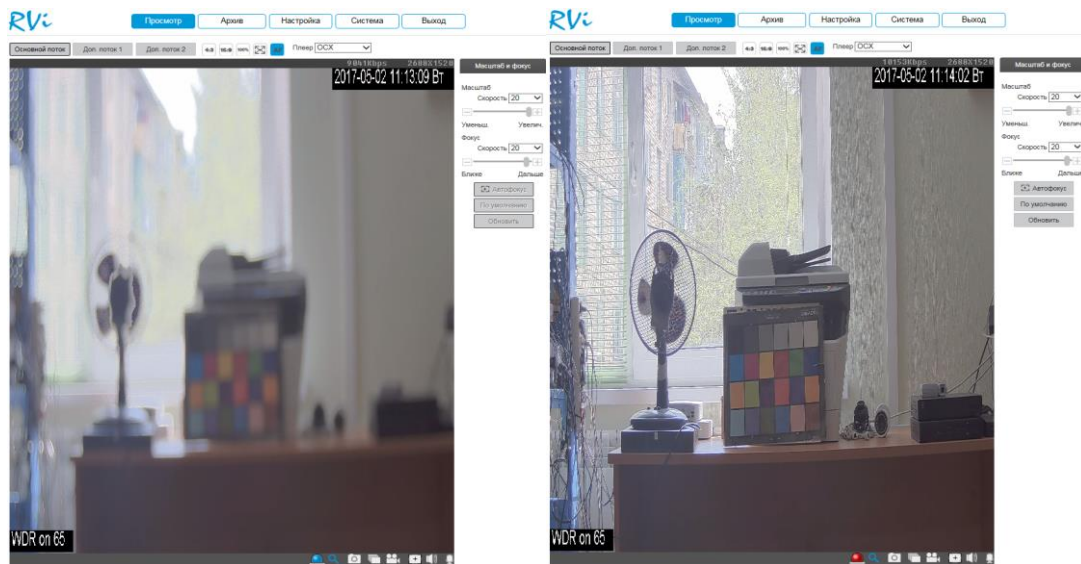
RVi

Просмотр Архив Настройка Система Выход

Основной поток Доп. поток 1 Доп. поток 2 4:3 16:9 100% Плеер OCX

9841Kbps 2688X1520
2017-05-02 11:13:09 Вт

WDR on 65

Масштаб и фокус

Масштаб
Скорость 20
Уменьш. Увелич.
Фокус
Скорость 20
Ближе Дальше
Автофокус
По умолчанию
Обновить

RVi

Просмотр Архив Настройка Система Выход

Основной поток Доп. поток 1 Доп. поток 2 4:3 16:9 100% Плеер OCX

10153Kbps 2688X1520
2017-05-02 11:14:02 Вт

WDR on 65

Масштаб и фокус

Масштаб
Скорость 20
Уменьш. Увелич.
Фокус
Скорость 20
Ближе Дальше
Автофокус
По умолчанию
Обновить